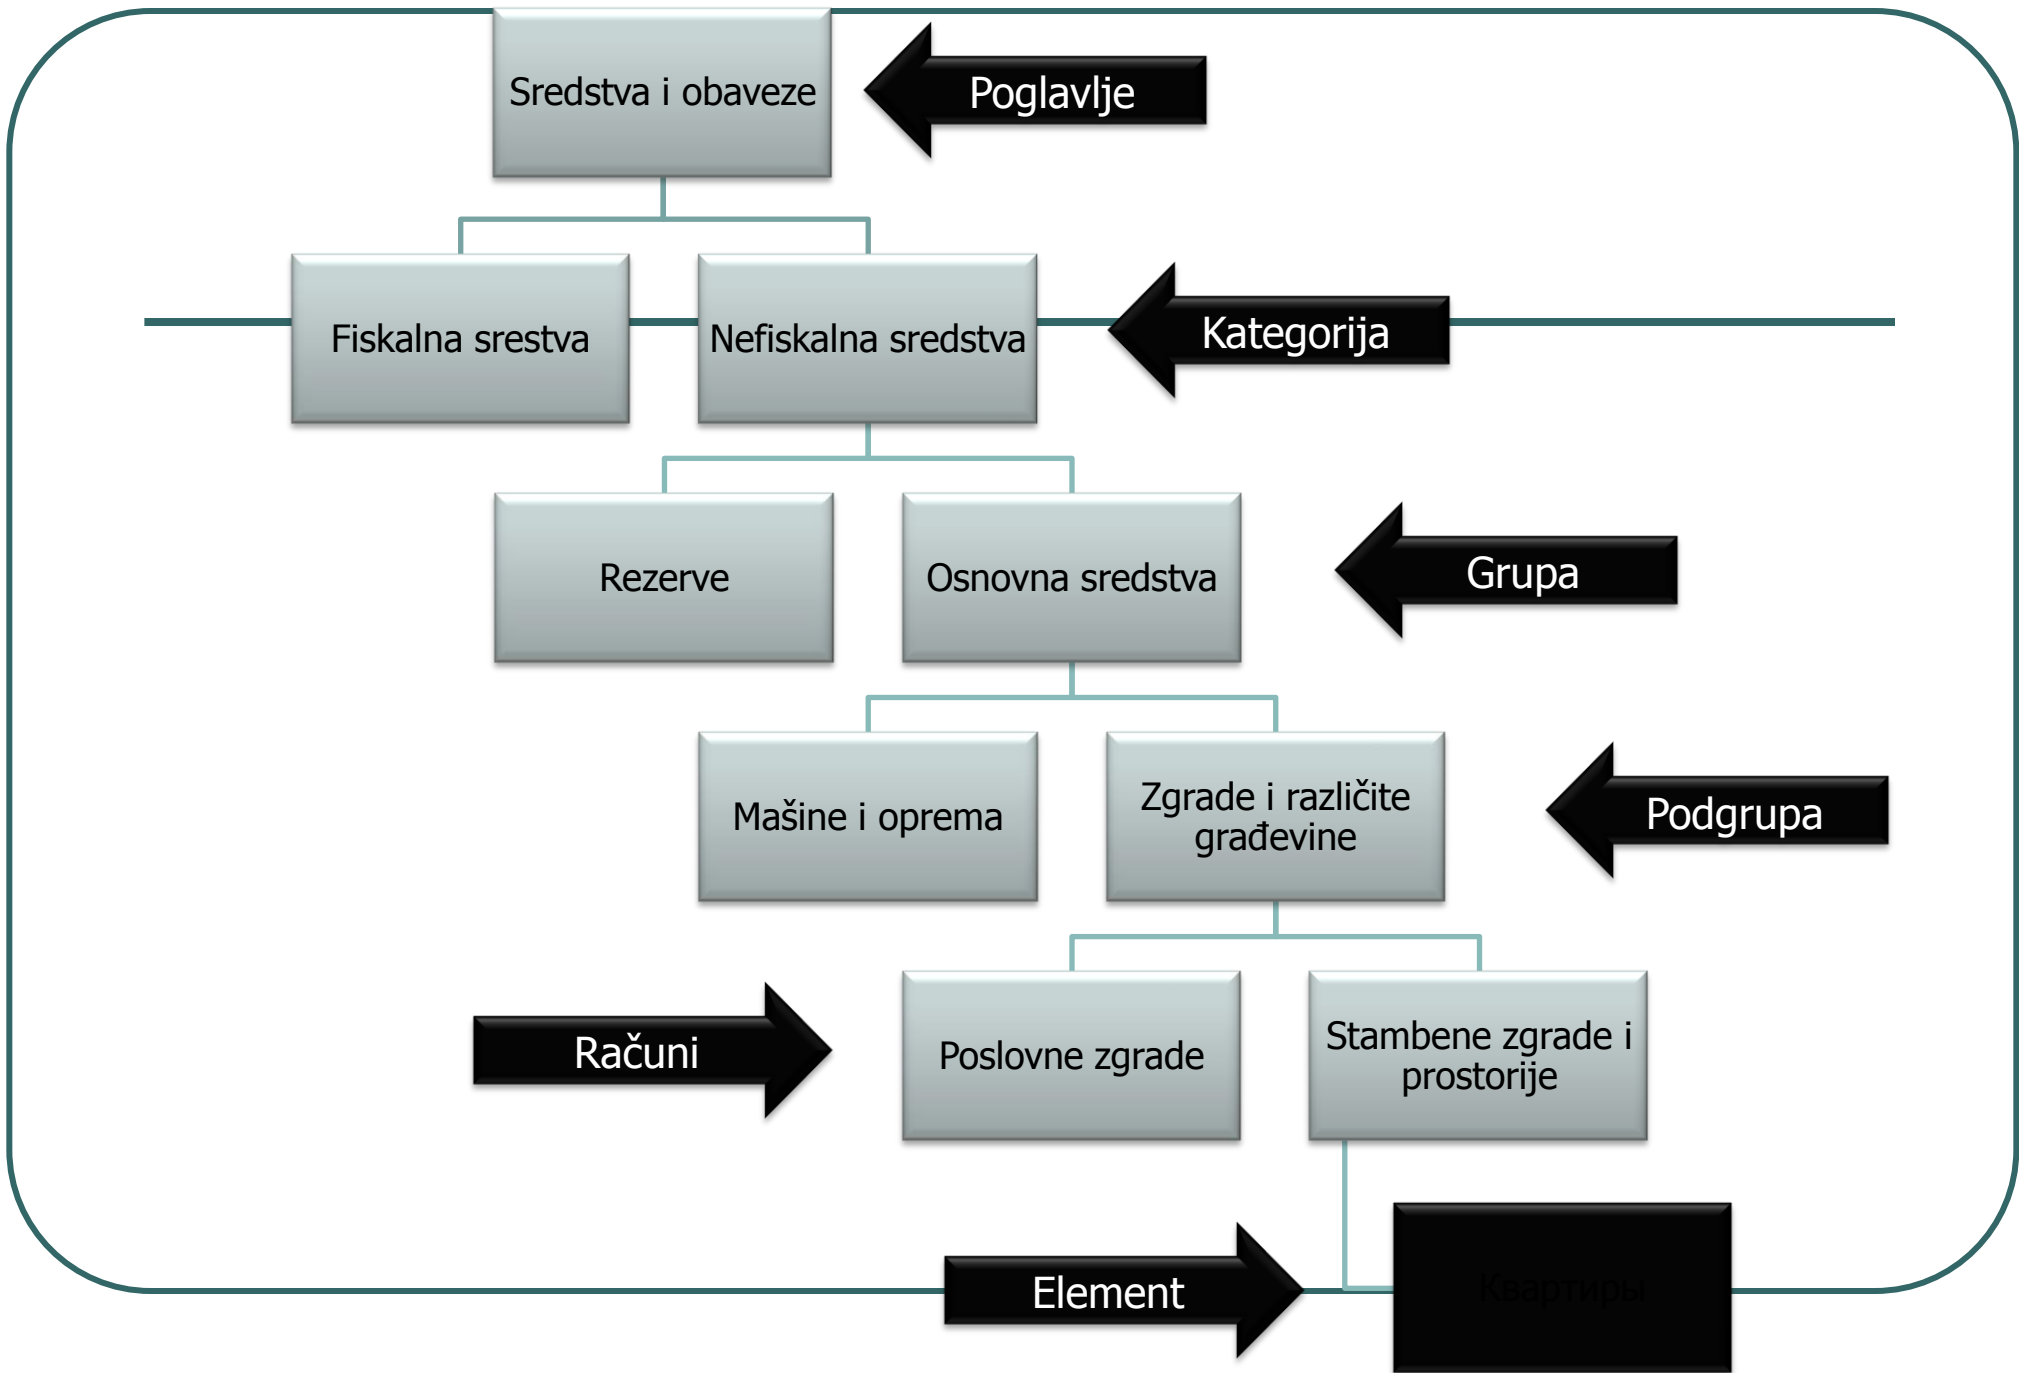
Sredstva i obaveze

Poglavlje

Fiskalna srestva

Nefiskalna sredstva

Kategorija

Rezerve

Osnovna sredstva

Grupa

Mašine i oprema

Zgrade i različite građevine

Podgrupa

Računi

Poslovne zgrade

Stambene zgrade i prostorije

Element

Квартиры